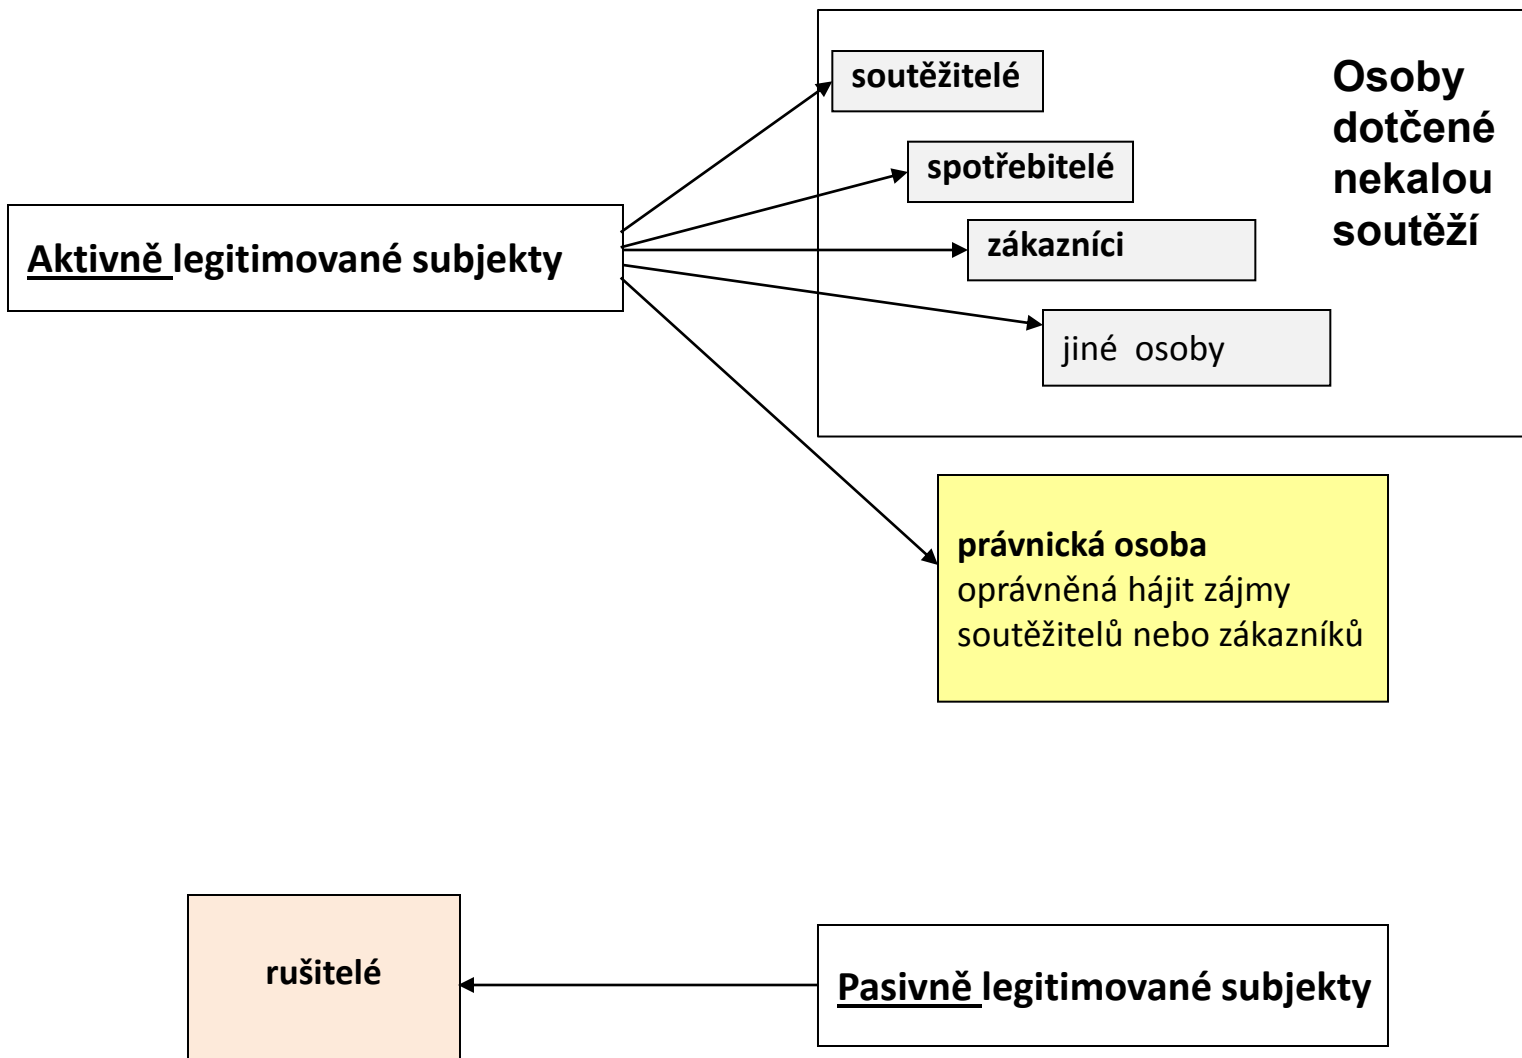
Aktivně legitimované subjekty

soutěžitelé

spotřebitelé

zákazníci

jiné osoby

Osoby dotčené nekalou soutěží

právnická osoba
oprávněná hájit zájmy soutěžitelů nebo zákazníků

rušitelé

Pasivně legitimované subjekty